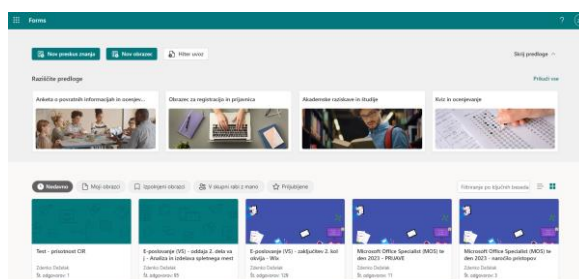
Forms

?

Nov preizkus znanja

Nov obrazec

Hitr uvoz

Skrij predloge

Raziščite predloge

Prikaži vse

Anketa o povratnih informacijah in ocenjev...

Obrazec za registracijo in prijavnica

Akademske raziskave in študije

Kviz in ocenjevanje

Nedavno

Moji obrazci

Izposojeni obrazci

V skupni rabi z mano

Priljubljene

Filtriranje po ključnih besedah

Test - prisotnost OR

Zdenko Dobelak

odgovorov: 1

E-poslovanje (VS) - oddaja 2. dela va j - Analiza in izdelava spletnega mest

Zdenko Dobelak

odgovorov: 85

E-poslovanje (VS) - zaključitev 2. koliokvija - Wix

Zdenko Dobelak

odgovorov: 129

Microsoft Office Specialist (MOS) te den 2023 - PRIJAVE

Zdenko Dobelak

odgovorov: 71

Microsoft Office Specialist (MOS) te den 2023 - naročilo pristopov

Zdenko Dobelak

odgovorov: 3